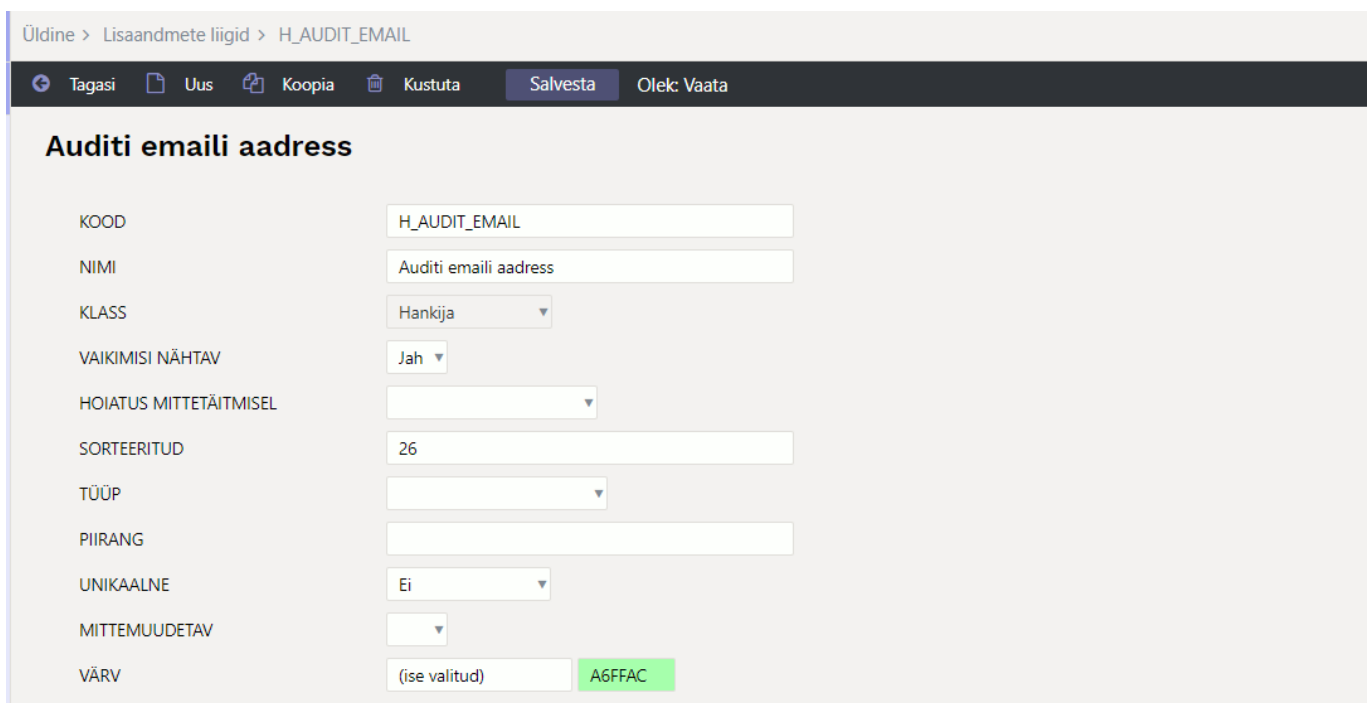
Üldine > Lisaandmete liigid > H_AUDIT_EMAIL

Tagasi Uus Koopia Kustuta Salvesta Olek: Vaata

Auditi emaili aadress

KOOD H_AUDIT_EMAIL
NIMI Auditi emaili aadress
KLASS Hankija
VAIKIMISI NÄHTAV Jah
HOIATUS MITTETÄITMISEL
SORTEERITUD 26
TÜÜP
PIIRANG
UNIKAALNE Ei
MITTEMUUDETAV
VÄRV (ise valitud) A6FFAC